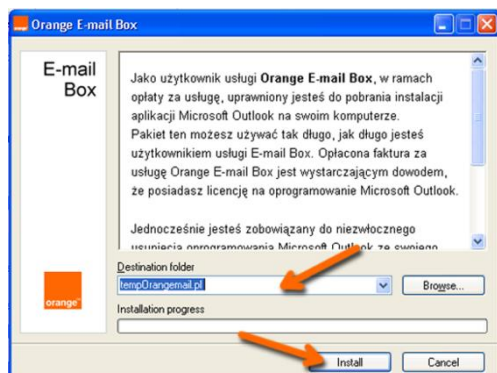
Orange E-mail Box

E-mail Box

Jako użytkownik usługi **Orange E-mail Box**, w ramach opłaty za usługę, uprawniony jesteś do pobrania instalacji aplikacji Microsoft Outlook na swoim komputerze.
Pakiet ten możesz używać tak długo, jak długo jesteś użytkownikiem usługi E-mail Box. Opłacona faktura za usługę Orange E-mail Box jest wystarczającym dowodem, że posiadasz licencję na oprogramowanie Microsoft Outlook.

Jednocześnie jesteś zobowiązany do niezwłocznego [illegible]

orange

Destination folder

temp0rangemail.pl

Browse...

Installation progress

Install

Cancel